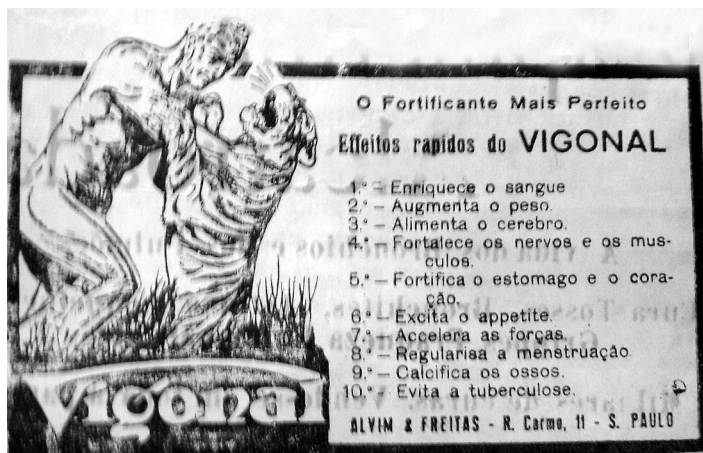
O Fortificante Mais Perfeito

Effeitos rapidos do VIGONAL

1.° – Enriquece o sangue
2.° – Augmenta o peso.
3.° – Alimenta o cerebro.
4.° – Fortalece os nervos e os musculos.
5.° – Fortifica o estomago e o coração.
6.° – Excita o appetite.
7.° – Accelera as forças.
8.° – Regularisa a menstruação.
9.° – Calcifica os ossos.
10.° – Evita a tuberculose.

Vigonal

ALVIM & FREITAS - R. Carmo, 11 - S. PAULO